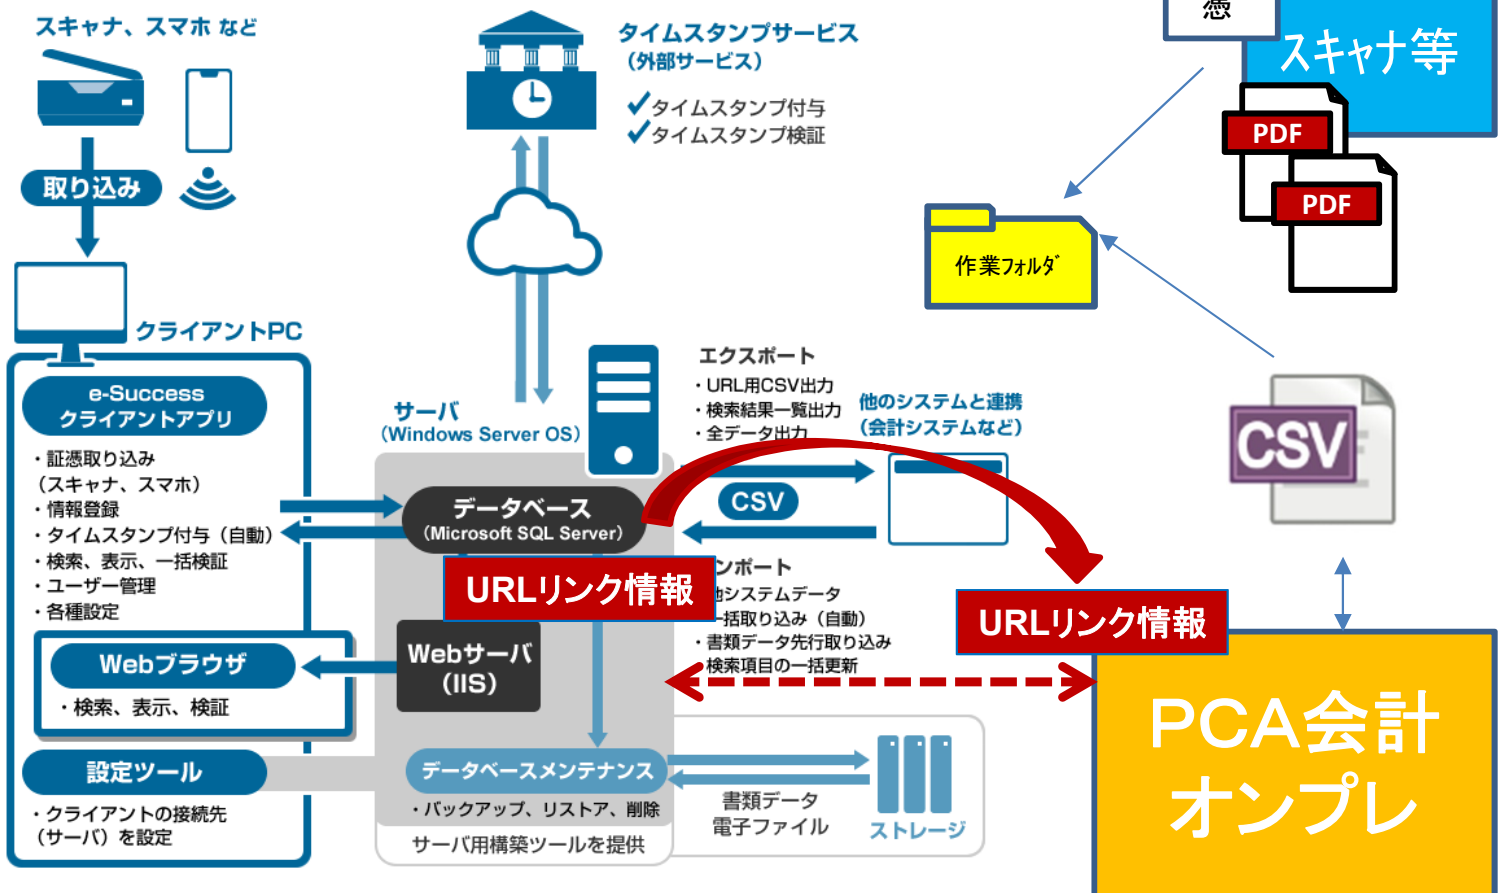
スキャナ、スマホ など

取り込み

タイムスタンプサービス
（外部サービス）
✔タイムスタンプ付与
✔タイムスタンプ検証

憑

スキャナ等

PDF

PDF

作業フォルダ

クライアントPC

e-Success
クライアントアプリ

・証憑取り込み
（スキャナ、スマホ）
・情報登録
・タイムスタンプ付与（自動）
・検索、表示、一括検証
・ユーザー管理
・各種設定

Webブラウザ
・検索、表示、検証

設定ツール
・クライアントの接続先
（サーバ）を設定

サーバ
（Windows Server OS）

エクスポート
・URL用CSV出力
・検索結果一覧出力
・全データ出力

他のシステムと連携
（会計システムなど）

CSV

CSV

データベース
（Microsoft SQL Server）

URLリンク情報

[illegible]ンポート
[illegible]他システムデータ
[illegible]一括取り込み（自動）
・書類データ先行取り込み
・検索項目の一括更新

URLリンク情報

Webサーバ
（IIS）

データベースメンテナンス
・バックアップ、リストア、削除

サーバ用構築ツールを提供

書類データ
電子ファイル

ストレージ

PCA会計
オンプレ